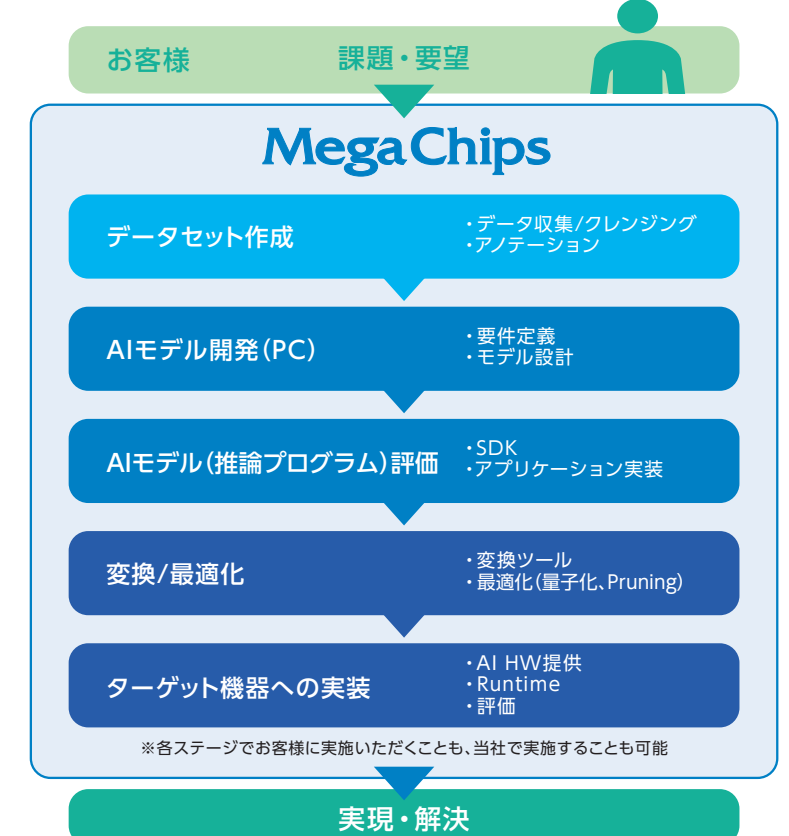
お客様　課題・要望

MegaChips

データセット作成
・データ収集/クレンジング
・アノテーション

AIモデル開発（PC）
・要件定義
・モデル設計

AIモデル（推論プログラム）評価
・SDK
・アプリケーション実装

変換/最適化
・変換ツール
・最適化（量子化、Pruning）

ターゲット機器への実装
・AI HW提供
・Runtime
・評価

※各ステージでお客様に実施いただくことも、当社で実施することも可能

実現・解決